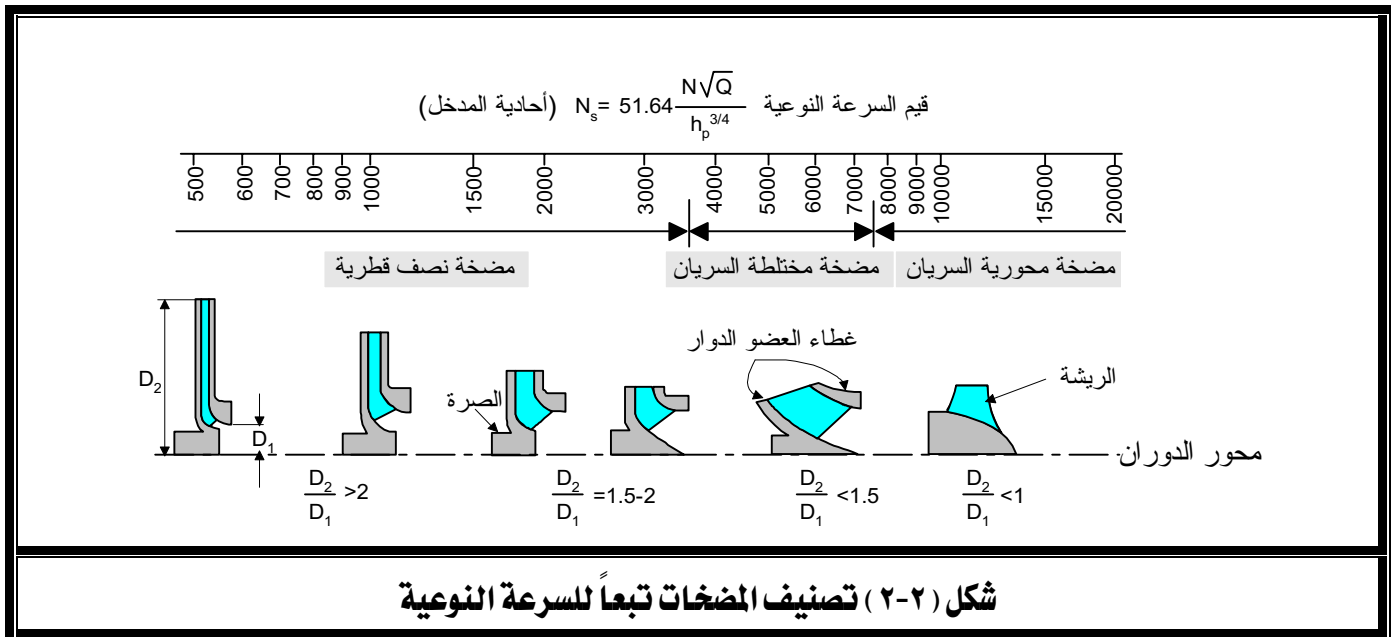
قيم السرعة النوعية $N_s = 51.64 \frac{N\sqrt{Q}}{h_p^{3/4}}$ (أحادية المدخل)

500 600 700 800 900 1000 1500 2000 3000 4000 5000 6000 7000 8000 9000 10000 15000 20000

مضخة نصف قطرية

مضخة مختلطة السريان

مضخة محورية السريان

غطاء العضو الدوار

الريشة

الصرة

$D_2$

$D_1$

محور الدوران

$\frac{D_2}{D_1} > 2$

$\frac{D_2}{D_1} = 1.5\text{-}2$

$\frac{D_2}{D_1} < 1.5$

$\frac{D_2}{D_1} < 1$

شكل (٢-٢) تصنيف المضخات تبعاً للسرعة النوعية